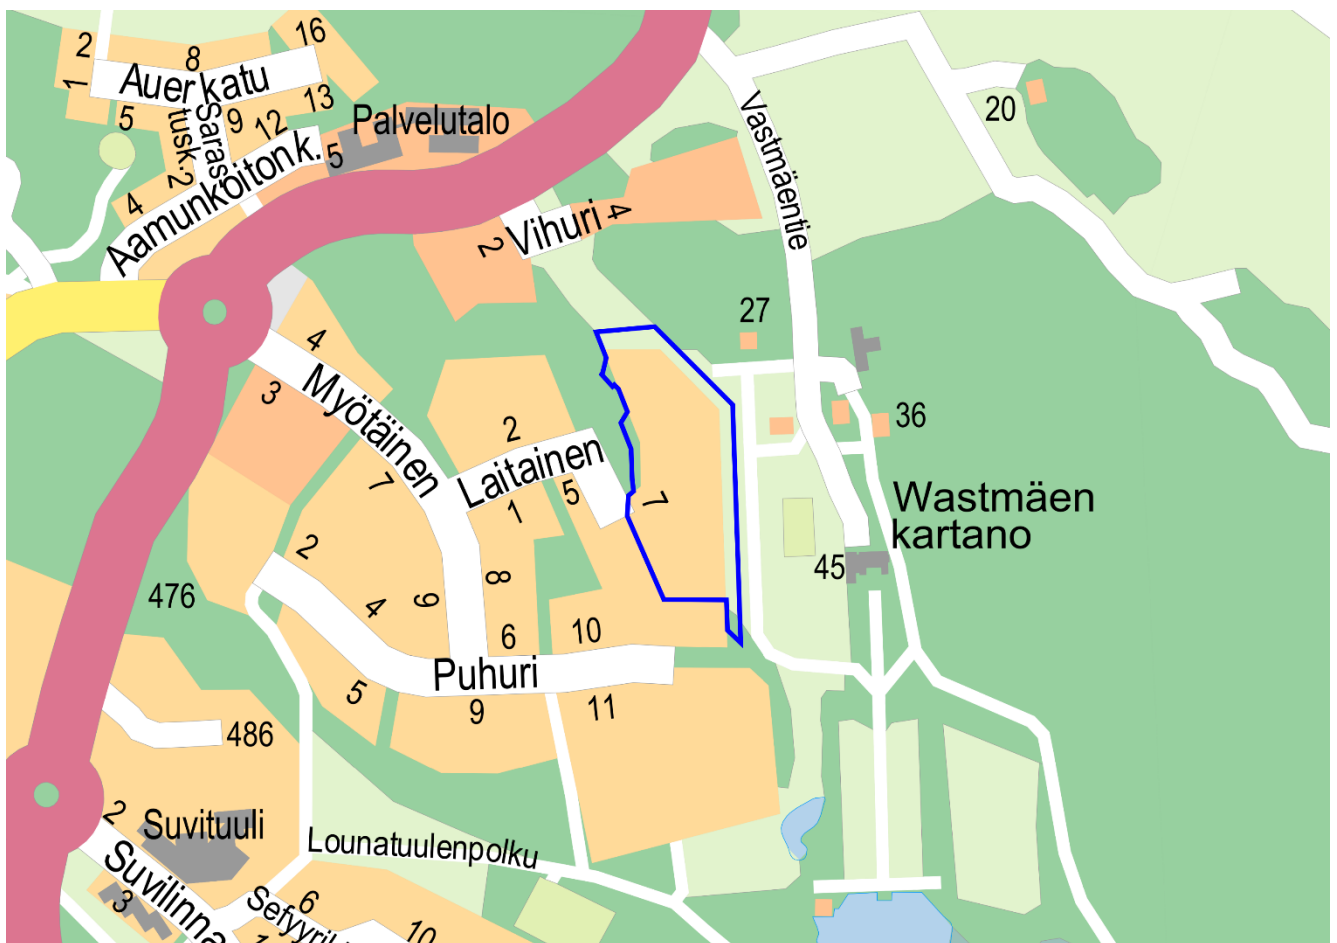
2
8
16
1
Auerkatu
5
Sarastusk.
9
12
13
Palvelutalo
2
5
4
Aamunkoitonk.
Vihuri
4
2
Vastmäentie
20
27
36
Wastmäen kartano
45
4
3
Myötäinen
2
Laitainen
5
7
1
7
2
8
9
4
476
6
10
Puhuri
5
9
11
486
2
Suvituuli
Suvilinna
3
Lounatuulenpolku
6
Sefyyri
10
1